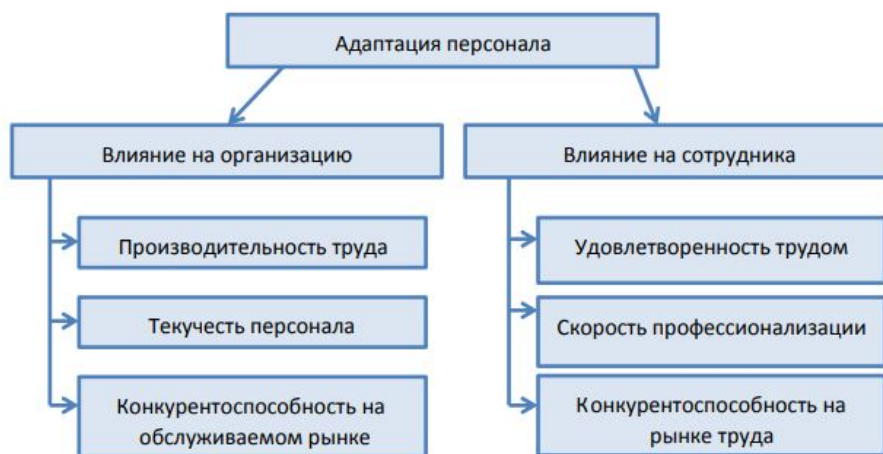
Адаптация персонала

Влияние на организацию

Производительность труда

Текучесть персонала

Конкурентоспособность на обслуживаемом рынке

Влияние на сотрудника

Удовлетворенность трудом

Скорость профессионализации

Конкурентоспособность на рынке труда